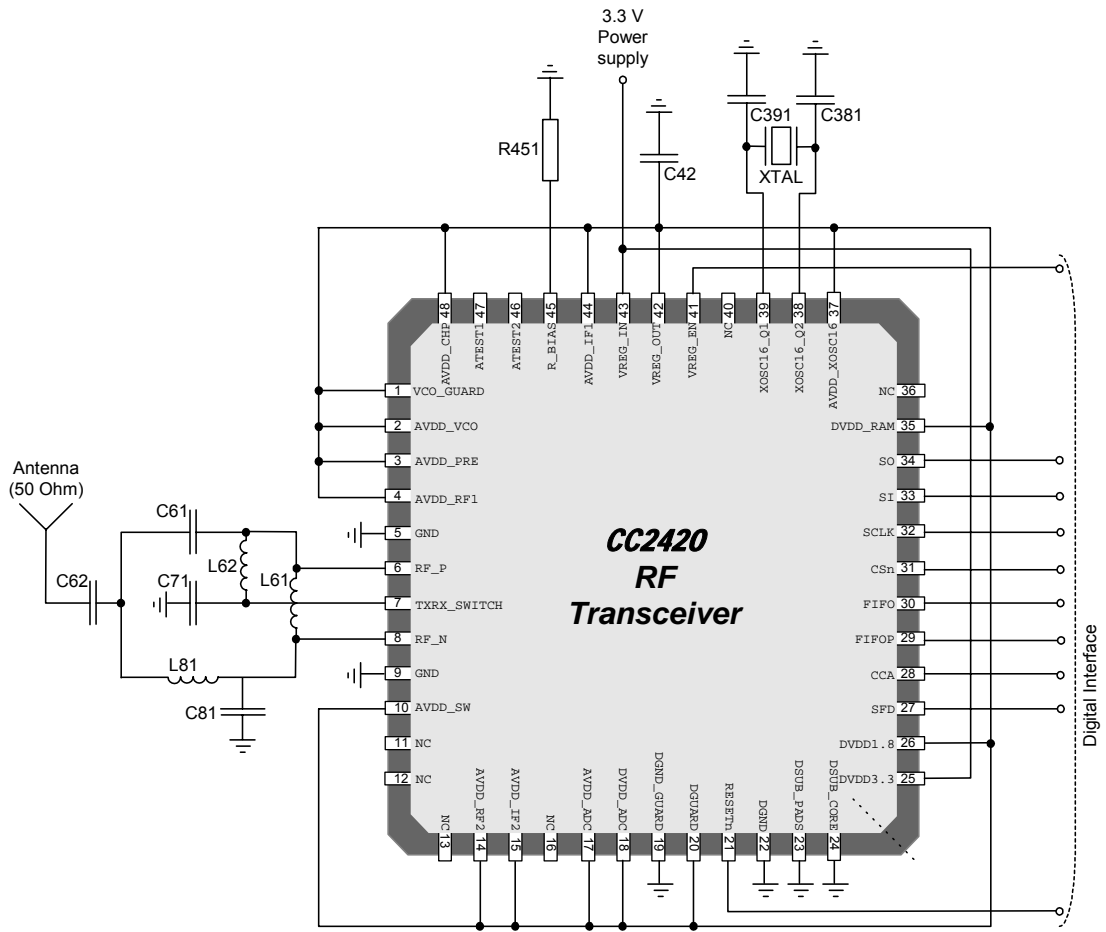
3.3 V
Power
supply

R451

C42

C391

C381

XTAL

AVDD_CHP 48
ATEST1 47
ATEST2 46
R_BIAS 45
AVDD_IF1 44
VREG_IN 43
VREG_OUT 42
VREG_EN 41
NC 40
XOSC16_Q1 39
XOSC16_Q2 38
AVDD_XOSC16 37

1 VCO_GUARD
2 AVDD_VCO
3 AVDD_PRE
4 AVDD_RF1
5 GND
6 RF_P
7 TXRX_SWITCH
8 RF_N
9 GND
10 AVDD_SW
11 NC
12 NC

NC 36
DVDD_RAM 35
SO 34
SI 33
SCLK 32
CSn 31
FIFO 30
FIFOP 29
CCA 28
SFD 27
DVDD1.8 26
DVDD3.3 25

NC 13
AVDD_RF2 14
AVDD_IF2 15
NC 16
AVDD_ADC 17
DVDD_ADC 18
DGND_GUARD 19
DGUARD 20
RESETn 21
DGND 22
DSUB_PADS 23
DSUB_CORE 24

CC2420
RF
Transceiver

Antenna
(50 Ohm)

C61

C62

C71

L62

L61

L81

C81

Digital Interface